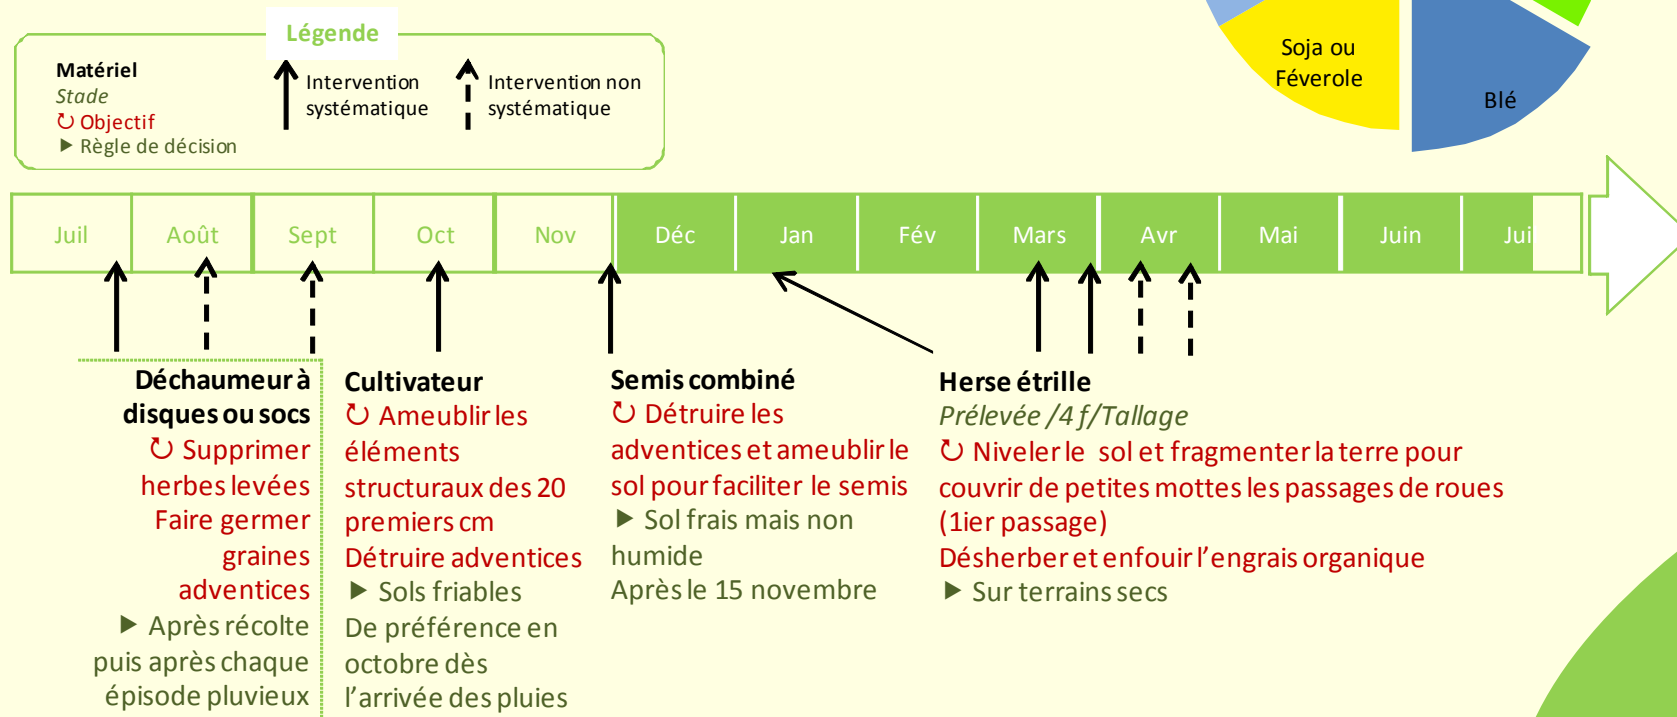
Légende

Matériel
Stade
↻ Objectif
▶ Règle de décision

Intervention systématique

Intervention non systématique

Soja ou Féverole

Blé

| Juil | Août | Sept | Oct | Nov | Déc | Jan | Fév | Mars | Avr | Mai | Juin | Jui |
|---|---|---|---|---|---|---|---|---|---|---|---|---|

Déchaumeur à disques ou socs
↻ Supprimer herbes levées
Faire germer graines adventices
▶ Après récolte puis après chaque épisode pluvieux

Cultivateur
↻ Ameublir les éléments structuraux des 20 premiers cm
Détruire adventices
▶ Sols friables
De préférence en octobre dès l'arrivée des pluies

Semis combiné
↻ Détruire les adventices et ameublir le sol pour faciliter le semis
▶ Sol frais mais non humide
Après le 15 novembre

Herse étrille
Prélevée /4 f/Tallage
↻ Niveler le sol et fragmenter la terre pour couvrir de petites mottes les passages de roues (1ier passage)
Désherber et enfouir l'engrais organique
▶ Sur terrains secs